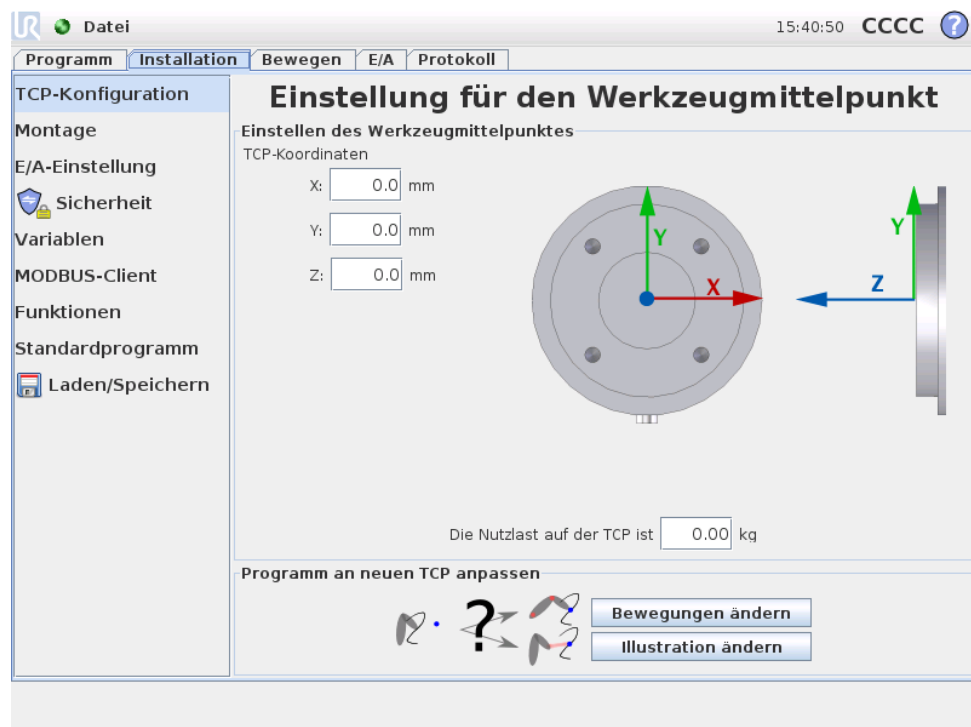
Datei

15:40:50 CCCC

Programm | Installation | Bewegen | E/A | Protokoll

TCP-Konfiguration
Montage
E/A-Einstellung
Sicherheit
Variablen
MODBUS-Client
Funktionen
Standardprogramm
Laden/Speichern

Einstellung für den Werkzeugmittelpunkt

Einstellen des Werkzeugmittelpunktes

TCP-Koordinaten

X: 0.0 mm

Y: 0.0 mm

Z: 0.0 mm

Y

X

Y

Z

Die Nutzlast auf der TCP ist 0.00 kg

Programm an neuen TCP anpassen

?

Bewegungen ändern

Illustration ändern